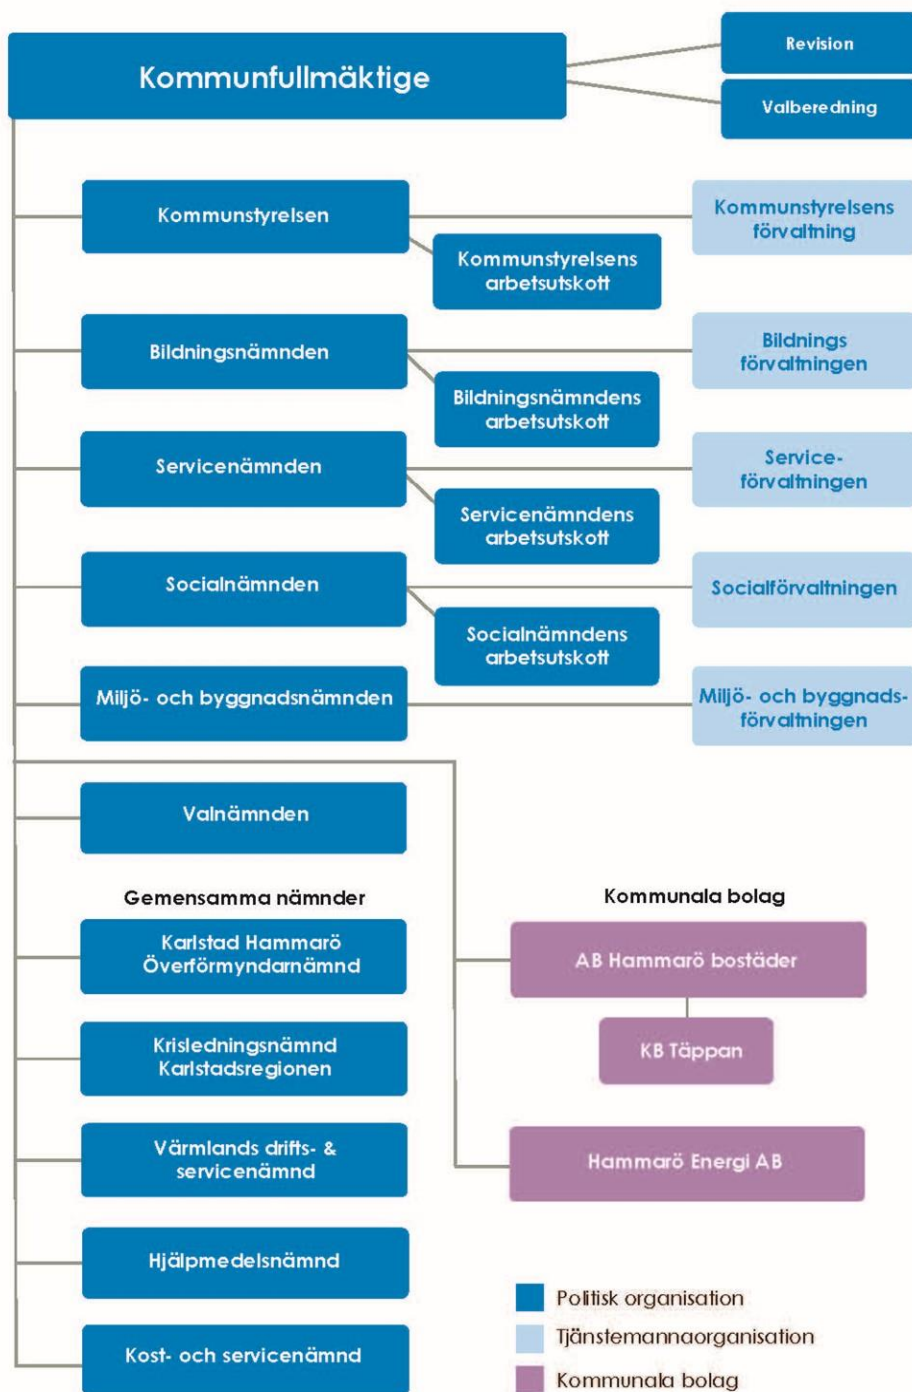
Kommunfullmäktige

Revision

Valberedning

Kommunstyrelsen

Kommunstyrelsens förvaltning

Kommunstyrelsens arbetsutskott

Bildningsnämnden

Bildnings förvaltningen

Bildningsnämndens arbetsutskott

Servicenämnden

Service-förvaltningen

Servicenämndens arbetsutskott

Socialnämnden

Socialförvaltningen

Socialnämndens arbetsutskott

Miljö- och byggnadsnämnden

Miljö- och byggnads-förvaltningen

Valnämnden

Gemensamma nämnder

Karlstad Hammarö Överförmyndarnämnd

Krisledningsnämnd Karlstadsregionen

Värmlands drifts- & servicenämnd

Hjälpmedelsnämnd

Kost- och servicenämnd

Kommunala bolag

AB Hammarö bostäder

KB Täppan

Hammarö Energi AB

Politisk organisation

Tjänstemannaorganisation

Kommunala bolag